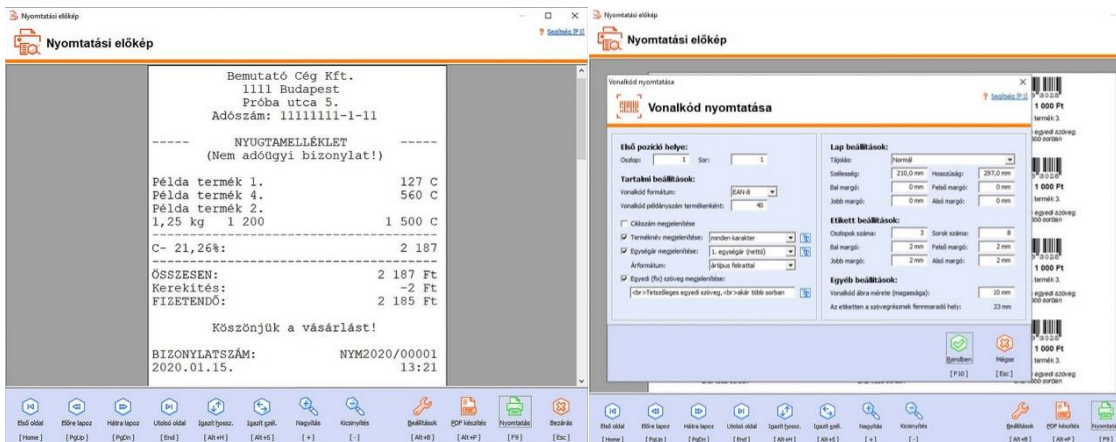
Nyomtatási előkép

Nyomtatási előkép

Bemutató Cég Kft.
1111 Budapest
Próba utca 5.
Adószám: 11111111-1-11

----- NYUGTAMELLÉKLET -----
(Nem adóügyi bizonylat!)

| | |
|---|---|
| Példa termék 1. | 127 C |
| Példa termék 4. | 560 C |
| Példa termék 2. | |
| 1,25 kg 1 200 | 1 500 C |
| C- 21,26%: | 2 187 |
| ÖSSZESEN: | 2 187 Ft |
| Kerekítés: | -2 Ft |
| FIZETENDŐ: | 2 185 Ft |

Köszönjük a vásárlást!

BIZONYLATSZÁM: NYM2020/00001
2020.01.15. 13:21

Első oldal [Home] Előre lapoz [PgUp] Hátra lapoz [PgDn] Utolsó oldal [End] Igazít hossz. [Alt+H] Igazít szél. [Alt+S] Nagyítás [+] Kicsinyítés [-] Beállítások [Alt+B] PDF készítés [Alt+P] Nyomtatás [F9] Bezárás [Esc]

Nyomtatási előkép

Nyomtatási előkép

Segítség [F1]

Vonalkód nyomtatása

Vonalkód nyomtatása

Segítség [F1]

Első pozíció helye:
Oszlop: 1 Sor: 1

Tartalmi beállítások:
Vonalkód formátum: EAN-8
Vonalkód példányszám termékenként: 40
Cikkszám megjelenítése
Terméknév megjelenítése: minden karakter
Egységár megjelenítése: 1. egységár (nettó)
Árformátum: ártípus felirattal
Egyedi (fix) szöveg megjelenítése:
<br>Tetszőleges egyedi szöveg, <br>akár több sorban

Lap beállítások:
Tájolás: Normál
Szélesség: 210,0 mm Hosszúság: 297,0 mm
Bal margó: 0 mm Felső margó: 0 mm
Jobb margó: 0 mm Alsó margó: 0 mm

Etikett beállítások:
Oszlopok száma: 3 Sorok száma: 8
Bal margó: 2 mm Felső margó: 2 mm
Jobb margó: 2 mm Alsó margó: 2 mm

Egyéb beállítások:
Vonalkód ábra mérete (magassága): 10 mm
Az etiketten a szövegrésznek fennmaradó hely: 23 mm

Rendben [F10] Mégse [Esc]

1 000 Ft
termék 3.
egyedi szöveg,
több sorban
1 000 Ft
termék 3.
egyedi szöveg,
több sorban
1 000 Ft
termék 3.
egyedi szöveg,
több sorban
1 000 Ft
termék 3.
egyedi szöveg,
több sorban

Első oldal [Home] Előre lapoz [PgUp] Hátra lapoz [PgDn] Utolsó oldal [End] Igazít hossz. [Alt+H] Igazít szél. [Alt+S] Nagyítás [+] Kicsinyítés [-] Beállítások [Alt+B] PDF készítés [Alt+P] Nyomtatás [F9]